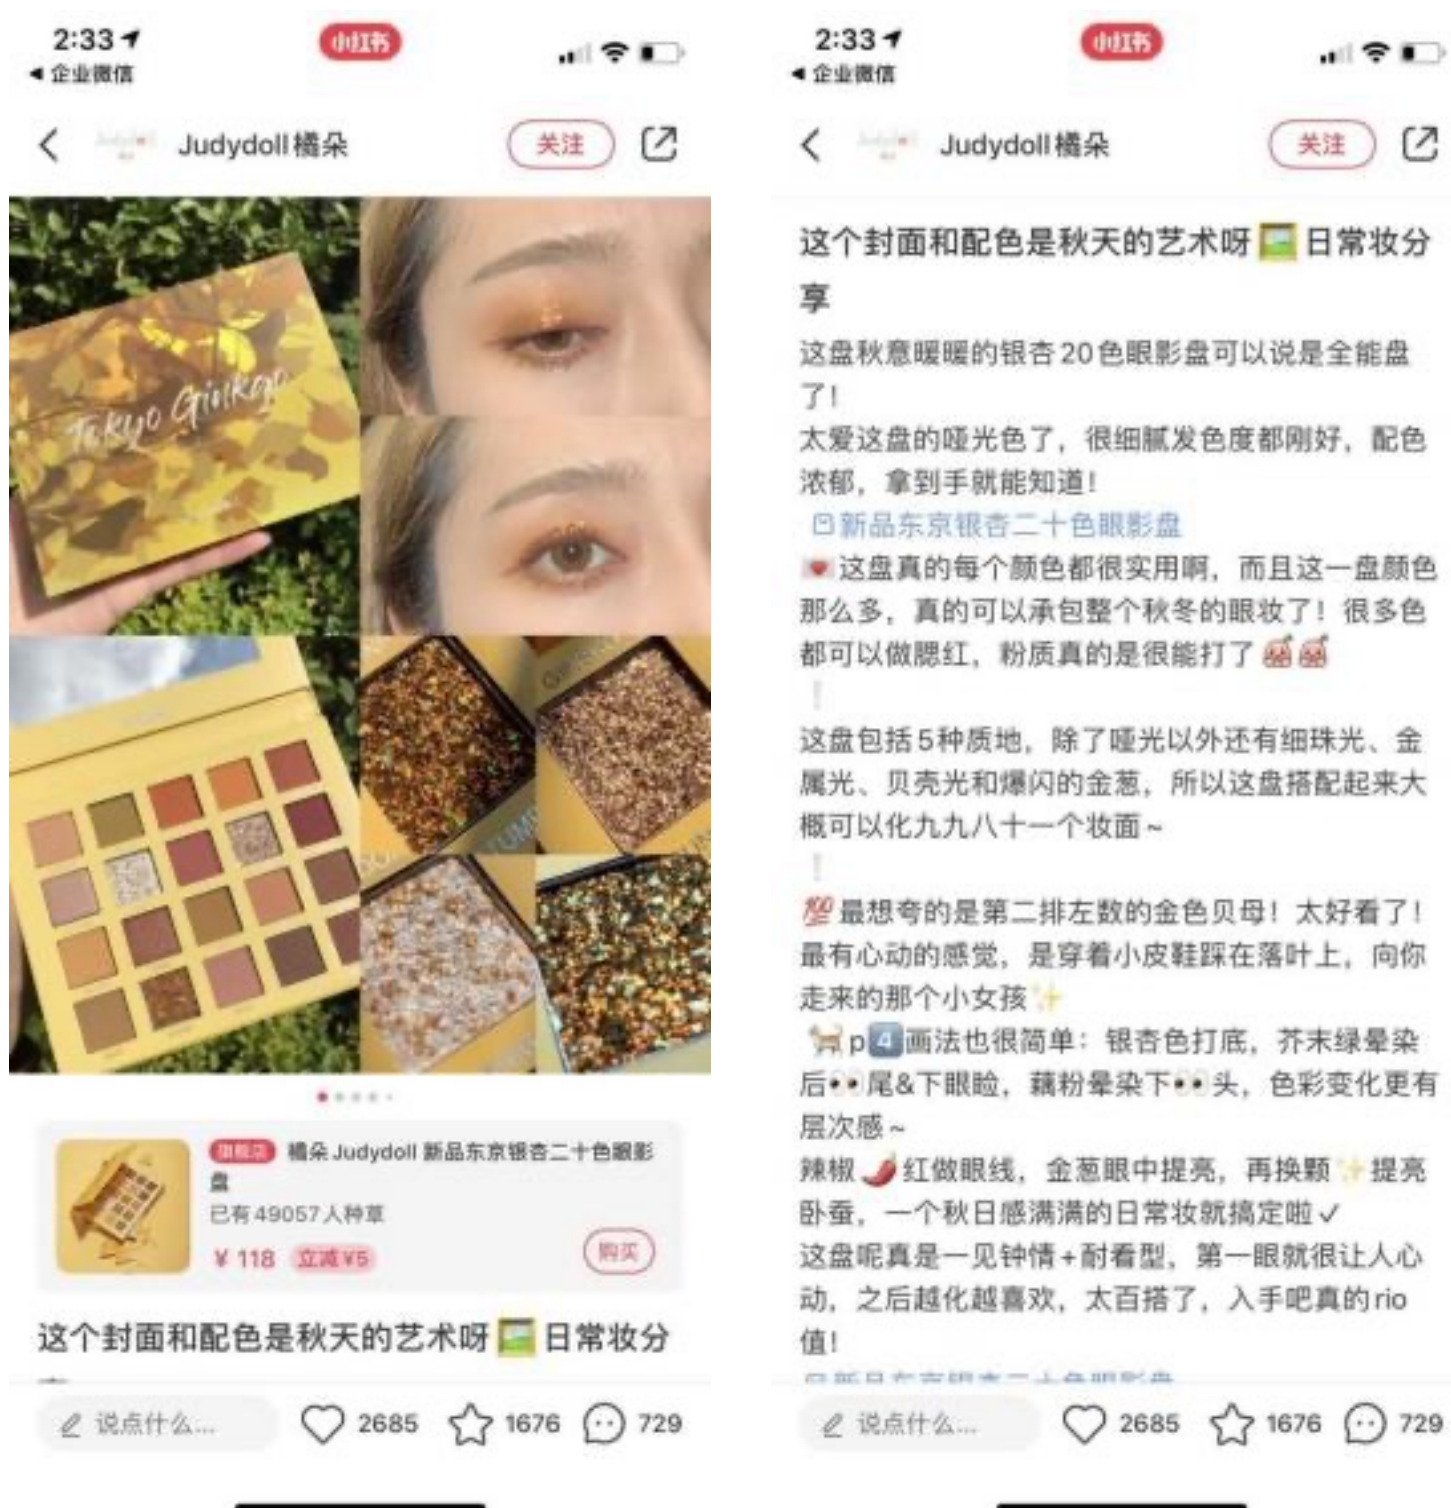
2:33
◂ 企业微信
小红书

Judydoll 橘朵
关注

Tokyo Ginkgo

橘朵 Judydoll 新品东京银杏二十色眼影盘
已有49057人种草
¥ 118 立减¥5
购买

这个封面和配色是秋天的艺术呀 日常妆分

说点什么...
2685
1676
729

2:33
◂ 企业微信
小红书

Judydoll 橘朵
关注

这个封面和配色是秋天的艺术呀 日常妆分享

这盘秋意暖暖的银杏20色眼影盘可以说是全能盘了！
太爱这盘的哑光色了，很细腻发色度都刚好，配色浓郁，拿到手就能知道！
新品东京银杏二十色眼影盘
这盘真的每个颜色都很实用啊，而且这一盘颜色那么多，真的可以承包整个秋冬的眼妆了！很多色都可以做腮红，粉质真的是很能打了

这盘包括5种质地，除了哑光以外还有细珠光、金属光、贝壳光和爆闪的金葱，所以这盘搭配起来大概可以化九九八十一个妆面~

最想夸的是第二排左数的金色贝母！太好看了！最有心动的感觉，是穿着小皮鞋踩在落叶上，向你走来的那个小女孩
p4画法也很简单：银杏色打底，芥末绿晕染后尾&下眼睑，藕粉晕染下头，色彩变化更有层次感~
辣椒红做眼线，金葱眼中提亮，再换颗提亮卧蚕，一个秋日感满满的日常妆就搞定啦✓
这盘呢真是一见钟情+耐看型，第一眼就很让人心动，之后越化越喜欢，太百搭了，入手吧真的rio值！
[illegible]

说点什么...
2685
1676
729